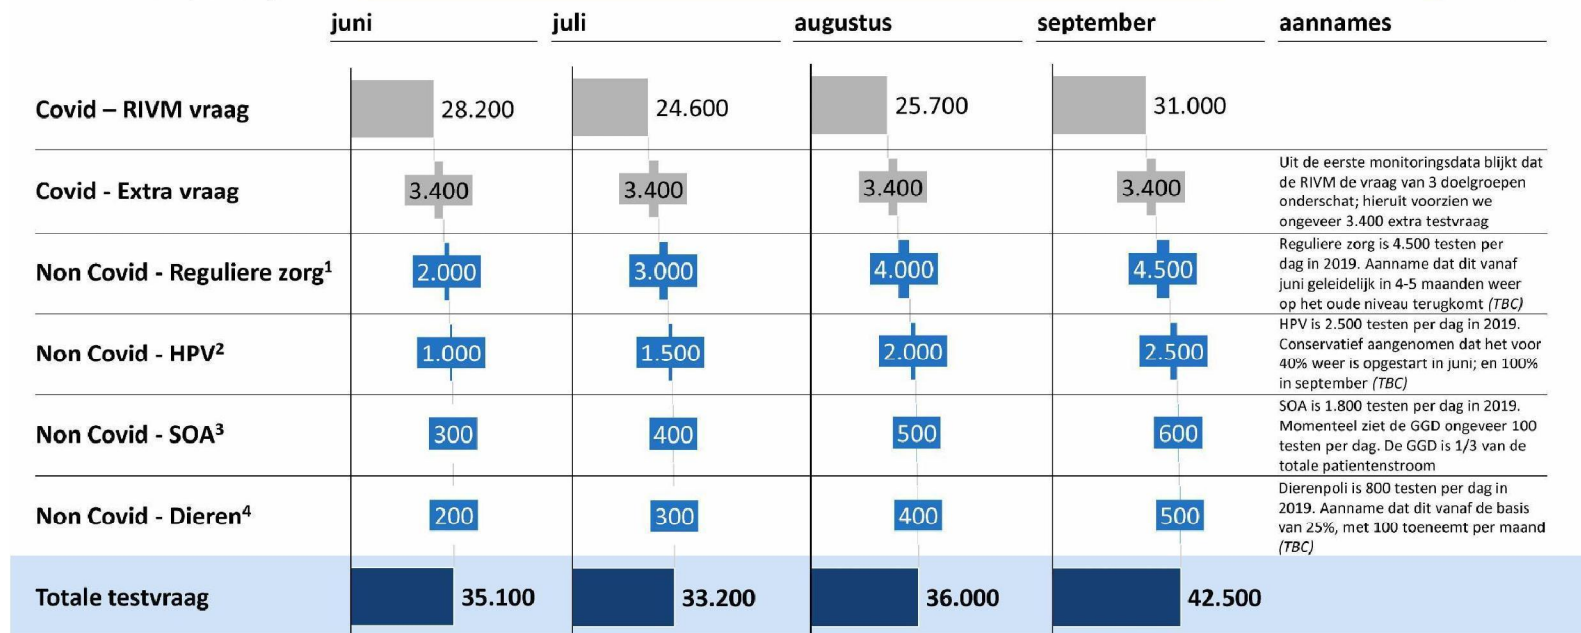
| | juni | juli | augustus | september | aannames |
|---|---|---|---|---|---|
| Covid – RIVM vraag | 28.200 | 24.600 | 25.700 | 31.000 | |
| Covid - Extra vraag | 3.400 | 3.400 | 3.400 | 3.400 | Uit de eerste monitoringsdata blijkt dat de RIVM de vraag van 3 doelgroepen onderschat; hieruit voorzien we ongeveer 3.400 extra testvraag |
| Non Covid - Reguliere zorg$^1$ | 2.000 | 3.000 | 4.000 | 4.500 | Reguliere zorg is 4.500 testen per dag in 2019. Aanname dat dit vanaf juni geleidelijk in 4-5 maanden weer op het oude niveau terugkomt *(TBC)* |
| Non Covid - HPV$^2$ | 1.000 | 1.500 | 2.000 | 2.500 | HPV is 2.500 testen per dag in 2019. Conservatief aangenomen dat het voor 40% weer is opgestart in juni; en 100% in september *(TBC)* |
| Non Covid - SOA$^3$ | 300 | 400 | 500 | 600 | SOA is 1.800 testen per dag in 2019. Momenteel ziet de GGD ongeveer 100 testen per dag. De GGD is 1/3 van de totale patientenstroom |
| Non Covid - Dieren$^4$ | 200 | 300 | 400 | 500 | Dierenpoli is 800 testen per dag in 2019. Aanname dat dit vanaf de basis van 25%, met 100 toeneemt per maand *(TBC)* |
| Totale testvraag | 35.100 | 33.200 | 36.000 | 42.500 | |